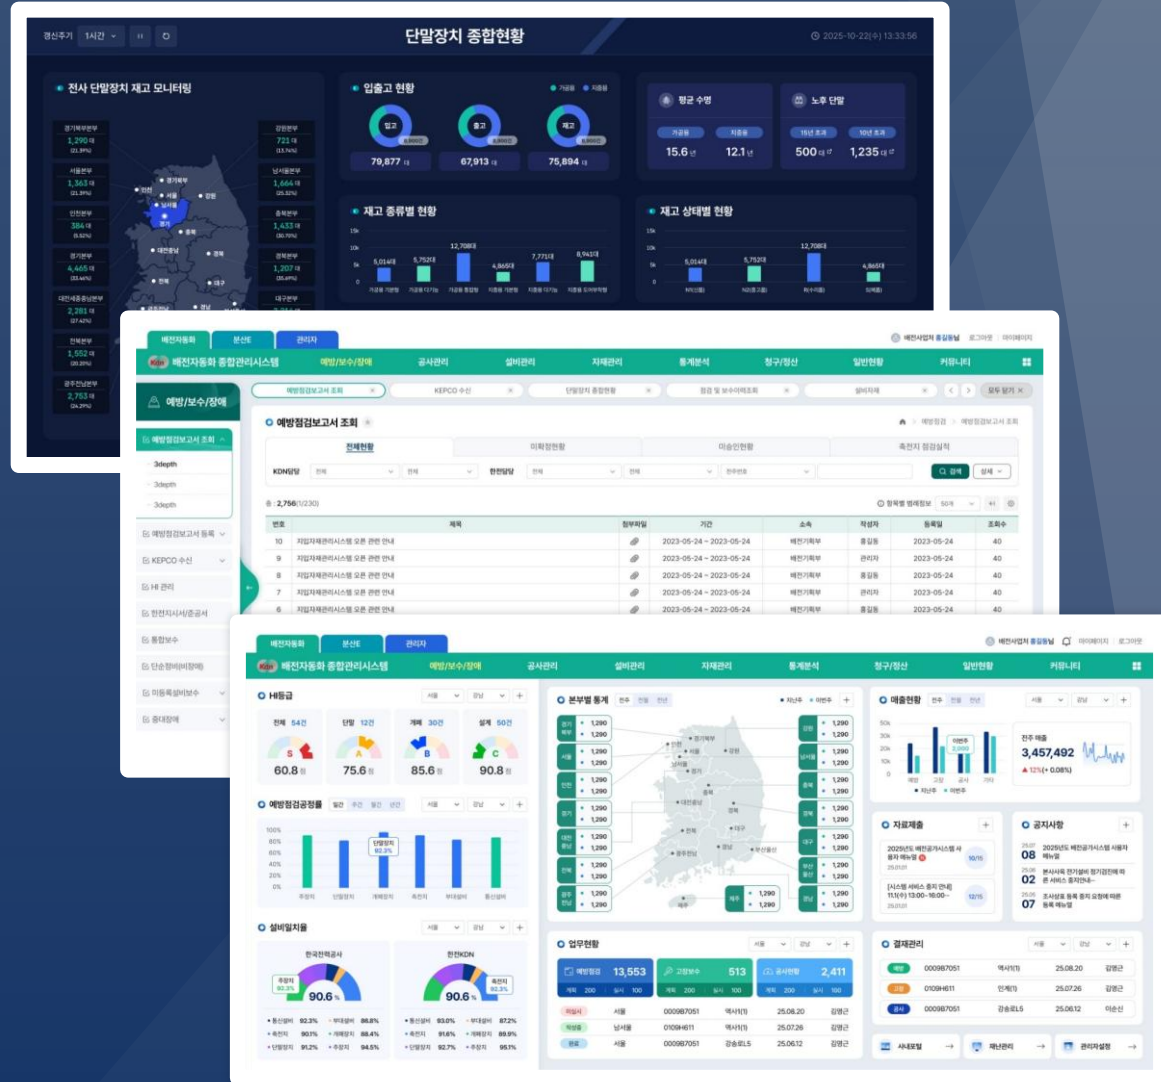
갱신주기 1시간

단말장치 종합현황

2025-10-22(수) 13:33:56

전사 단말장치 재고 모니터링

경기북부본부 1,290 대
서울본부 1,363 대
인천본부 384 대
경기본부 4,465 대
대전세종충남본부 2,281 대
전북본부 1,552 대
광주전남본부 2,753 대
강원본부 721 대
남서울본부 1,664 대
충북본부 1,433 대
경북본부 1,207 대
대구본부

입출고 현황

입고 79,877
출고 67,913
재고 75,894

평균 수명
가공용 15.6 년
지중용 12.1 년

노후 단말
15년 초과 500
10년 초과 1,235

재고 종류별 현황

재고 상태별 현황

배전자동화 분산E 관리자

배전자동화 종합관리시스템

예방/보수/장애 공사관리 설비관리 자재관리 통계분석 청구/정산 일반현황 커뮤니티

예방/보수/장애

예방점검보고서 조회
3depth
3depth
3depth
예방점검보고서 등록
KEPCO 수신
HI 관리
한전지시서/준공서
통합보수
단순정비(비장애)
이동폭설비보수
중대장애

예방점검보고서 조회

전체현황 미확인현황 미승인현황 축전지 점검실적

KDN담당 한전담당 검색 상세

총 : 2,756(1/230)

| 번호 | 제목 | 첨부파일 | 기간 | 소속 | 작성자 | 등록일 | 조회수 |
|---|---|---|---|---|---|---|---|
| 10 | 지입자재관리시스템 오픈 관련 안내 | | 2023-05-24 ~ 2023-05-24 | 배전기획부 | 홍길동 | 2023-05-24 | 40 |
| 9 | 지입자재관리시스템 오픈 관련 안내 | | 2023-05-24 ~ 2023-05-24 | 배전기획부 | 관리자 | 2023-05-24 | 40 |
| 8 | 지입자재관리시스템 오픈 관련 안내 | | 2023-05-24 ~ 2023-05-24 | 배전기획부 | 홍길동 | 2023-05-24 | 40 |
| 7 | 지입자재관리시스템 오픈 관련 안내 | | 2023-05-24 ~ 2023-05-24 | 배전기획부 | 관리자 | 2023-05-24 | 40 |
| 6 | 지입자재관리시스템 오픈 관련 안내 | | 2023-05-24 ~ 2023-05-24 | 배전기획부 | 홍길동 | 2023-05-24 | 40 |

HI등급
전체 54건 60.8
단말 12건 75.6
개폐 30건 85.6
설계 50건 90.8

예방점검공정률

설비밀치율
한국전력공사 90.6
한전KDN 90.6

본부별 통계

매출현황
3,457,492

자료제출

공지사항

업무현황
예방점검 13,553
고장보수 513
공사현황 2,411

결재관리
000987051
0109H611
000987051